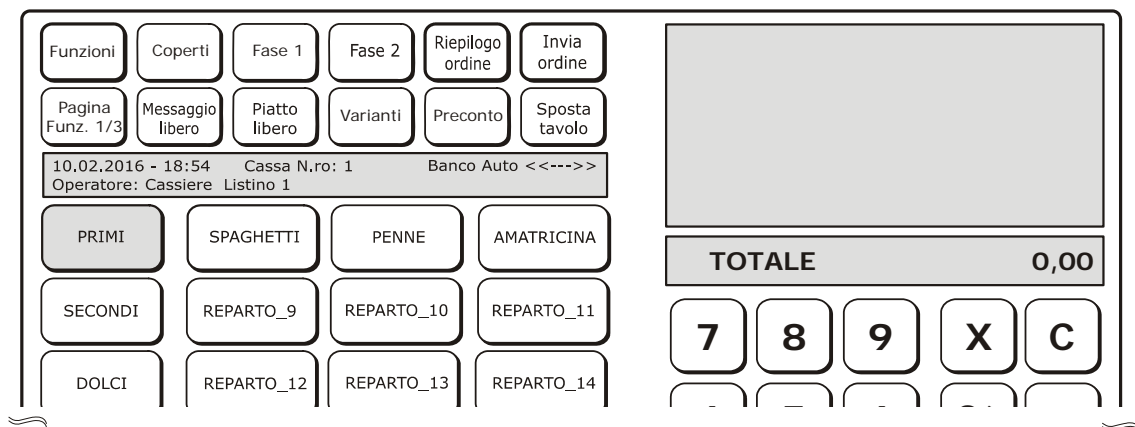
Funzioni
Coperti
Fase 1
Fase 2
Riepilogo ordine
Invia ordine
Pagina Funz. 1/3
Messaggio libero
Piatto libero
Varianti
Preconto
Sposta tavolo

10.02.2016 - 18:54 Cassa N.ro: 1 Banco Auto <<--->>
Operatore: Cassiere Listino 1

PRIMI
SPAGHETTI
PENNE
AMATRICINA
SECONDI
REPARTO_9
REPARTO_10
REPARTO_11
DOLCI
REPARTO_12
REPARTO_13
REPARTO_14

TOTALE 0,00

7
8
9
X
C